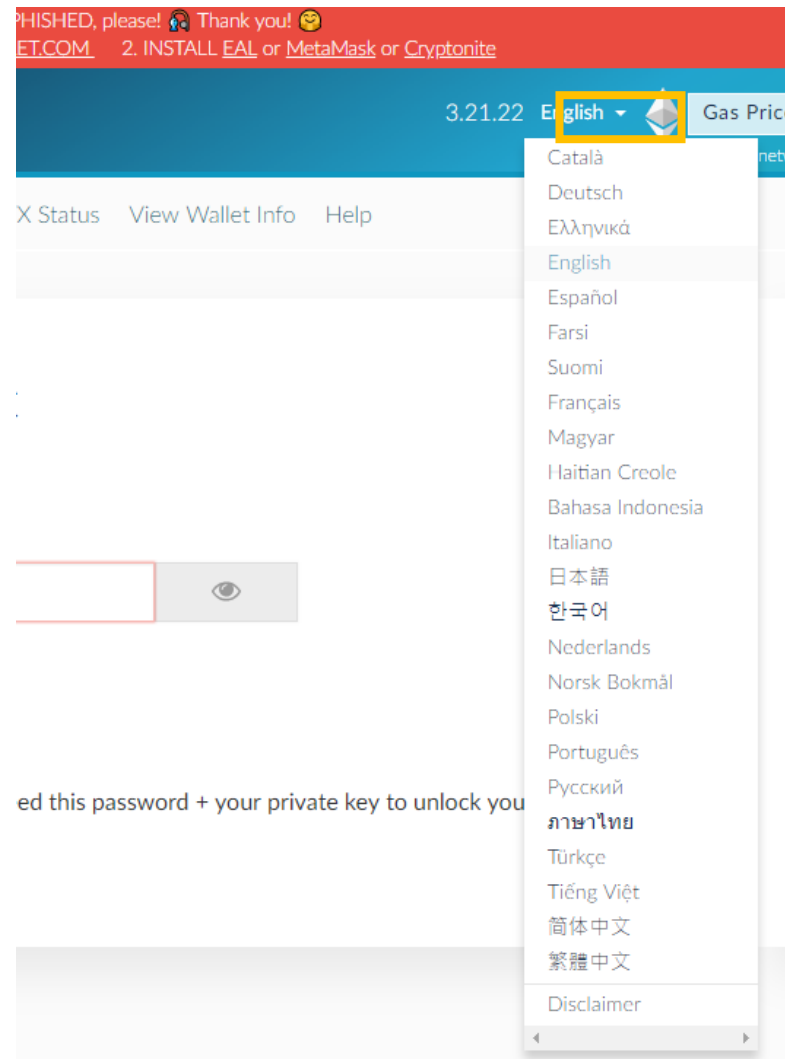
PHISHED, please! Thank you!
ET.COM 2. INSTALL EAL or MetaMask or Cryptonite

3.21.22 English Gas Pric
net

X Status View Wallet Info Help

Català
Deutsch
Ελληνικά
English
Español
Farsi
Suomi
Français
Magyar
Haitian Creole
Bahasa Indonesia
Italiano
日本語
한국어
Nederlands
Norsk Bokmål
Polski
Português
Русский
ภาษาไทย
Türkçe
Tiếng Việt
简体中文
繁體中文
Disclaimer

ed this password + your private key to unlock you